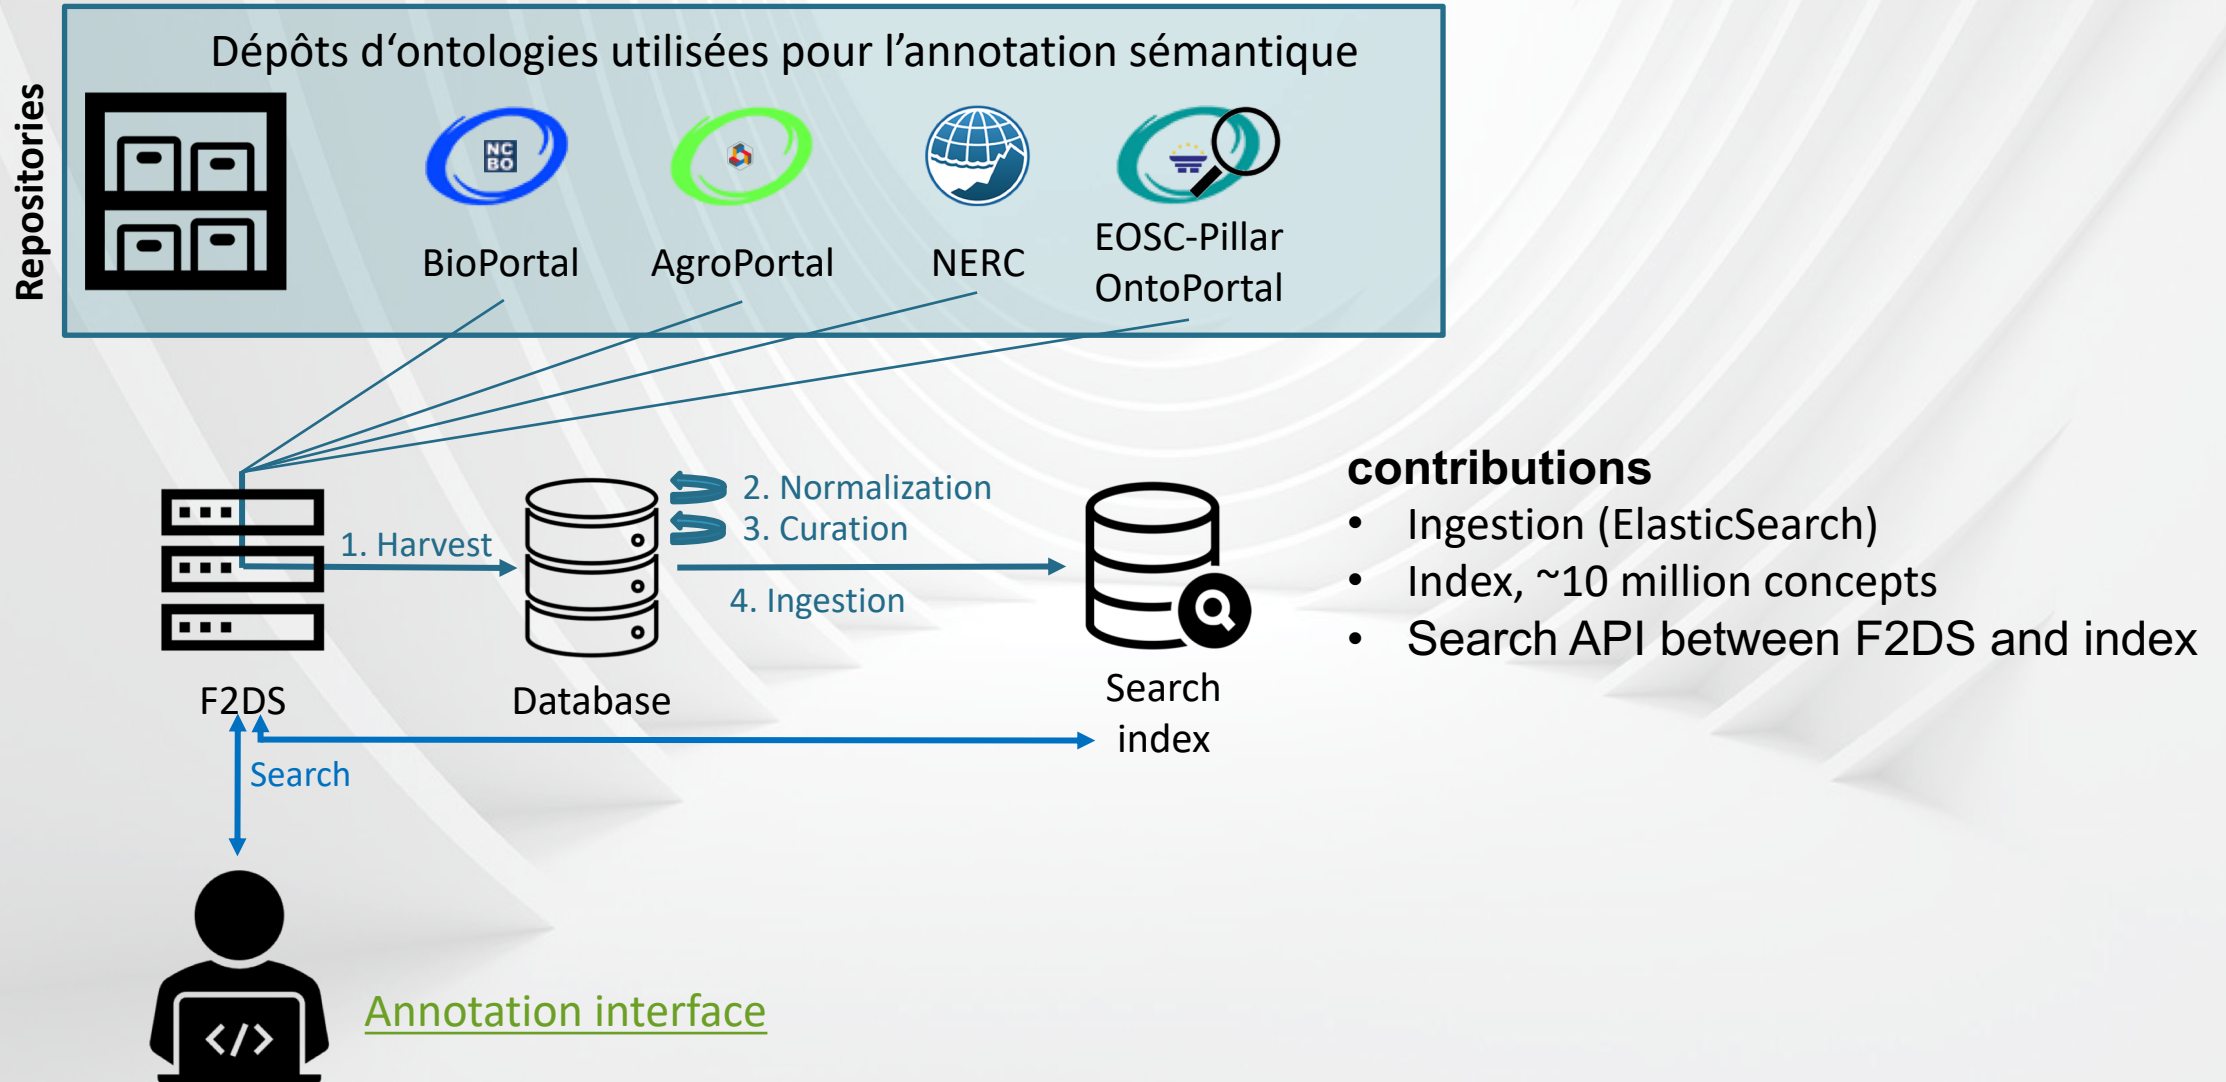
Repositories

Dépôts d'ontologies utilisées pour l'annotation sémantique

NC BO

BioPortal

AgroPortal

NERC

EOSC-Pillar OntoPortal

2. Normalization

3. Curation

1. Harvest

4. Ingestion

F2DS

Database

Search index

Search

Annotation interface

contributions
• Ingestion (ElasticSearch)
• Index, ~10 million concepts
• Search API between F2DS and index